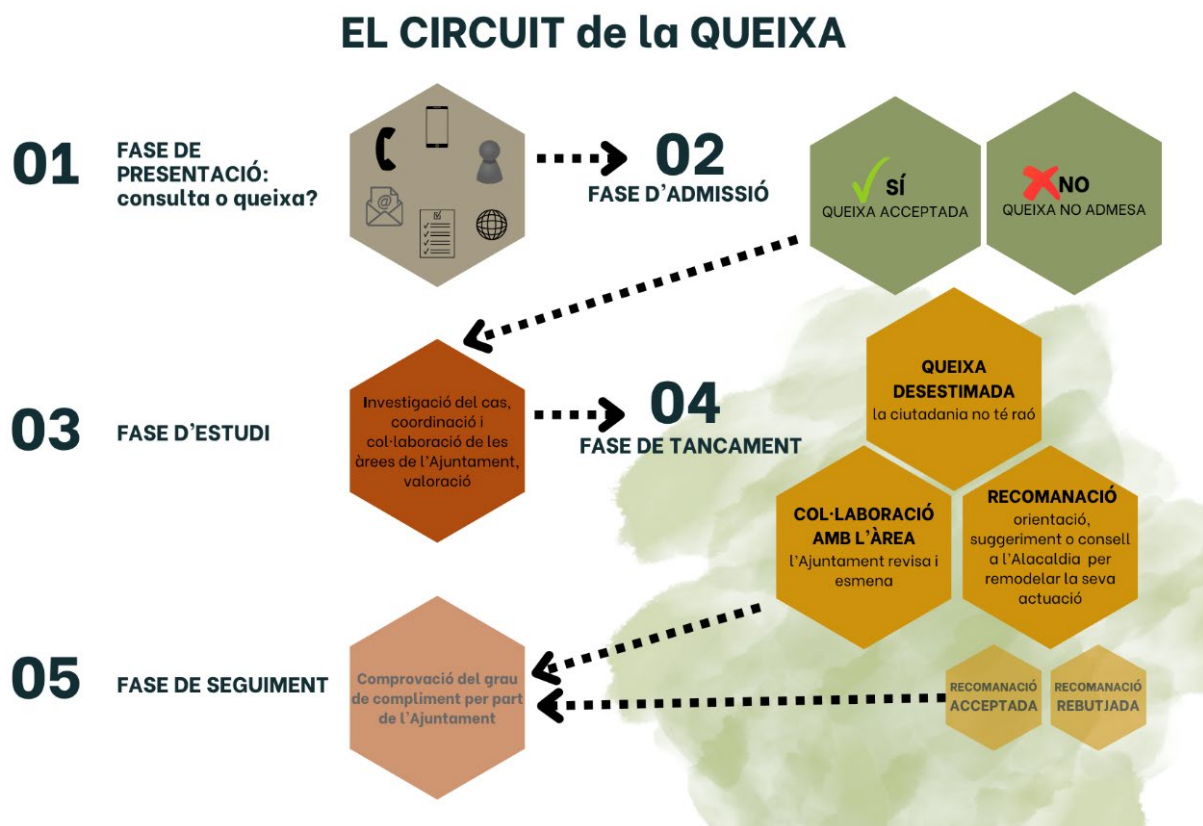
EL CIRCUIT de la QUEIXA

01 FASE DE PRESENTACIÓ: consulta o queixa?

02 FASE D'ADMISSIÓ

SÍ QUEIXA ACCEPTADA

NO QUEIXA NO ADMESA

03 FASE D'ESTUDI

Investigació del cas, coordinació i col·laboració de les àrees de l'Ajuntament, valoració

04 FASE DE TANCAMENT

QUEIXA DESESTIMADA la ciutadania no té raó

COL·LABORACIÓ AMB L'ÀREA l'Ajuntament revisa i esmena

RECOMANACIÓ orientació, suggeriment o consell a l'Alacaldia per remodelar la seva actuació

05 FASE DE SEGUIMENT

Comprovació del grau de compliment per part de l'Ajuntament

RECOMANACIÓ ACCEPTADA

RECOMANACIÓ REBUTJADA